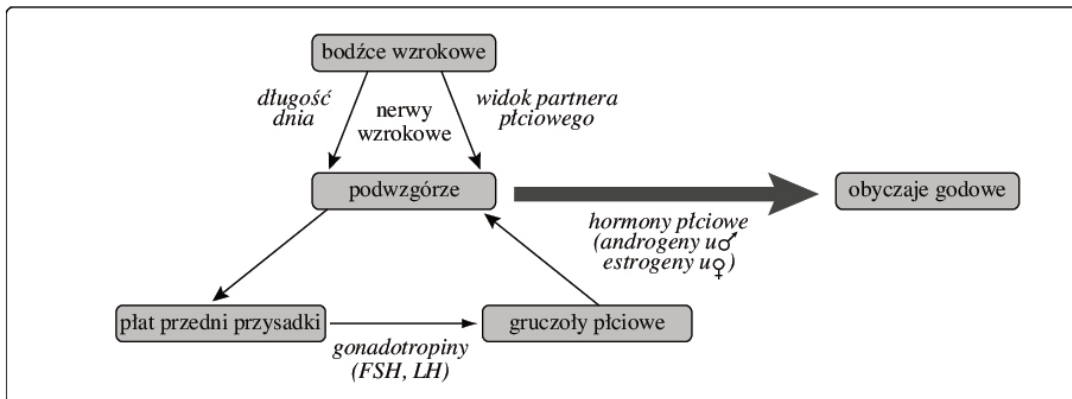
bodźce wzrokowe

długość dnia

nerwy wzrokowe

widok partnera płciowego

podwzgórze

obyczaje godowe

hormony płciowe (androgeny u♂ estrogeny u♀)

płat przedni przysadki

gruczoły płciowe

gonadotropiny (FSH, LH)